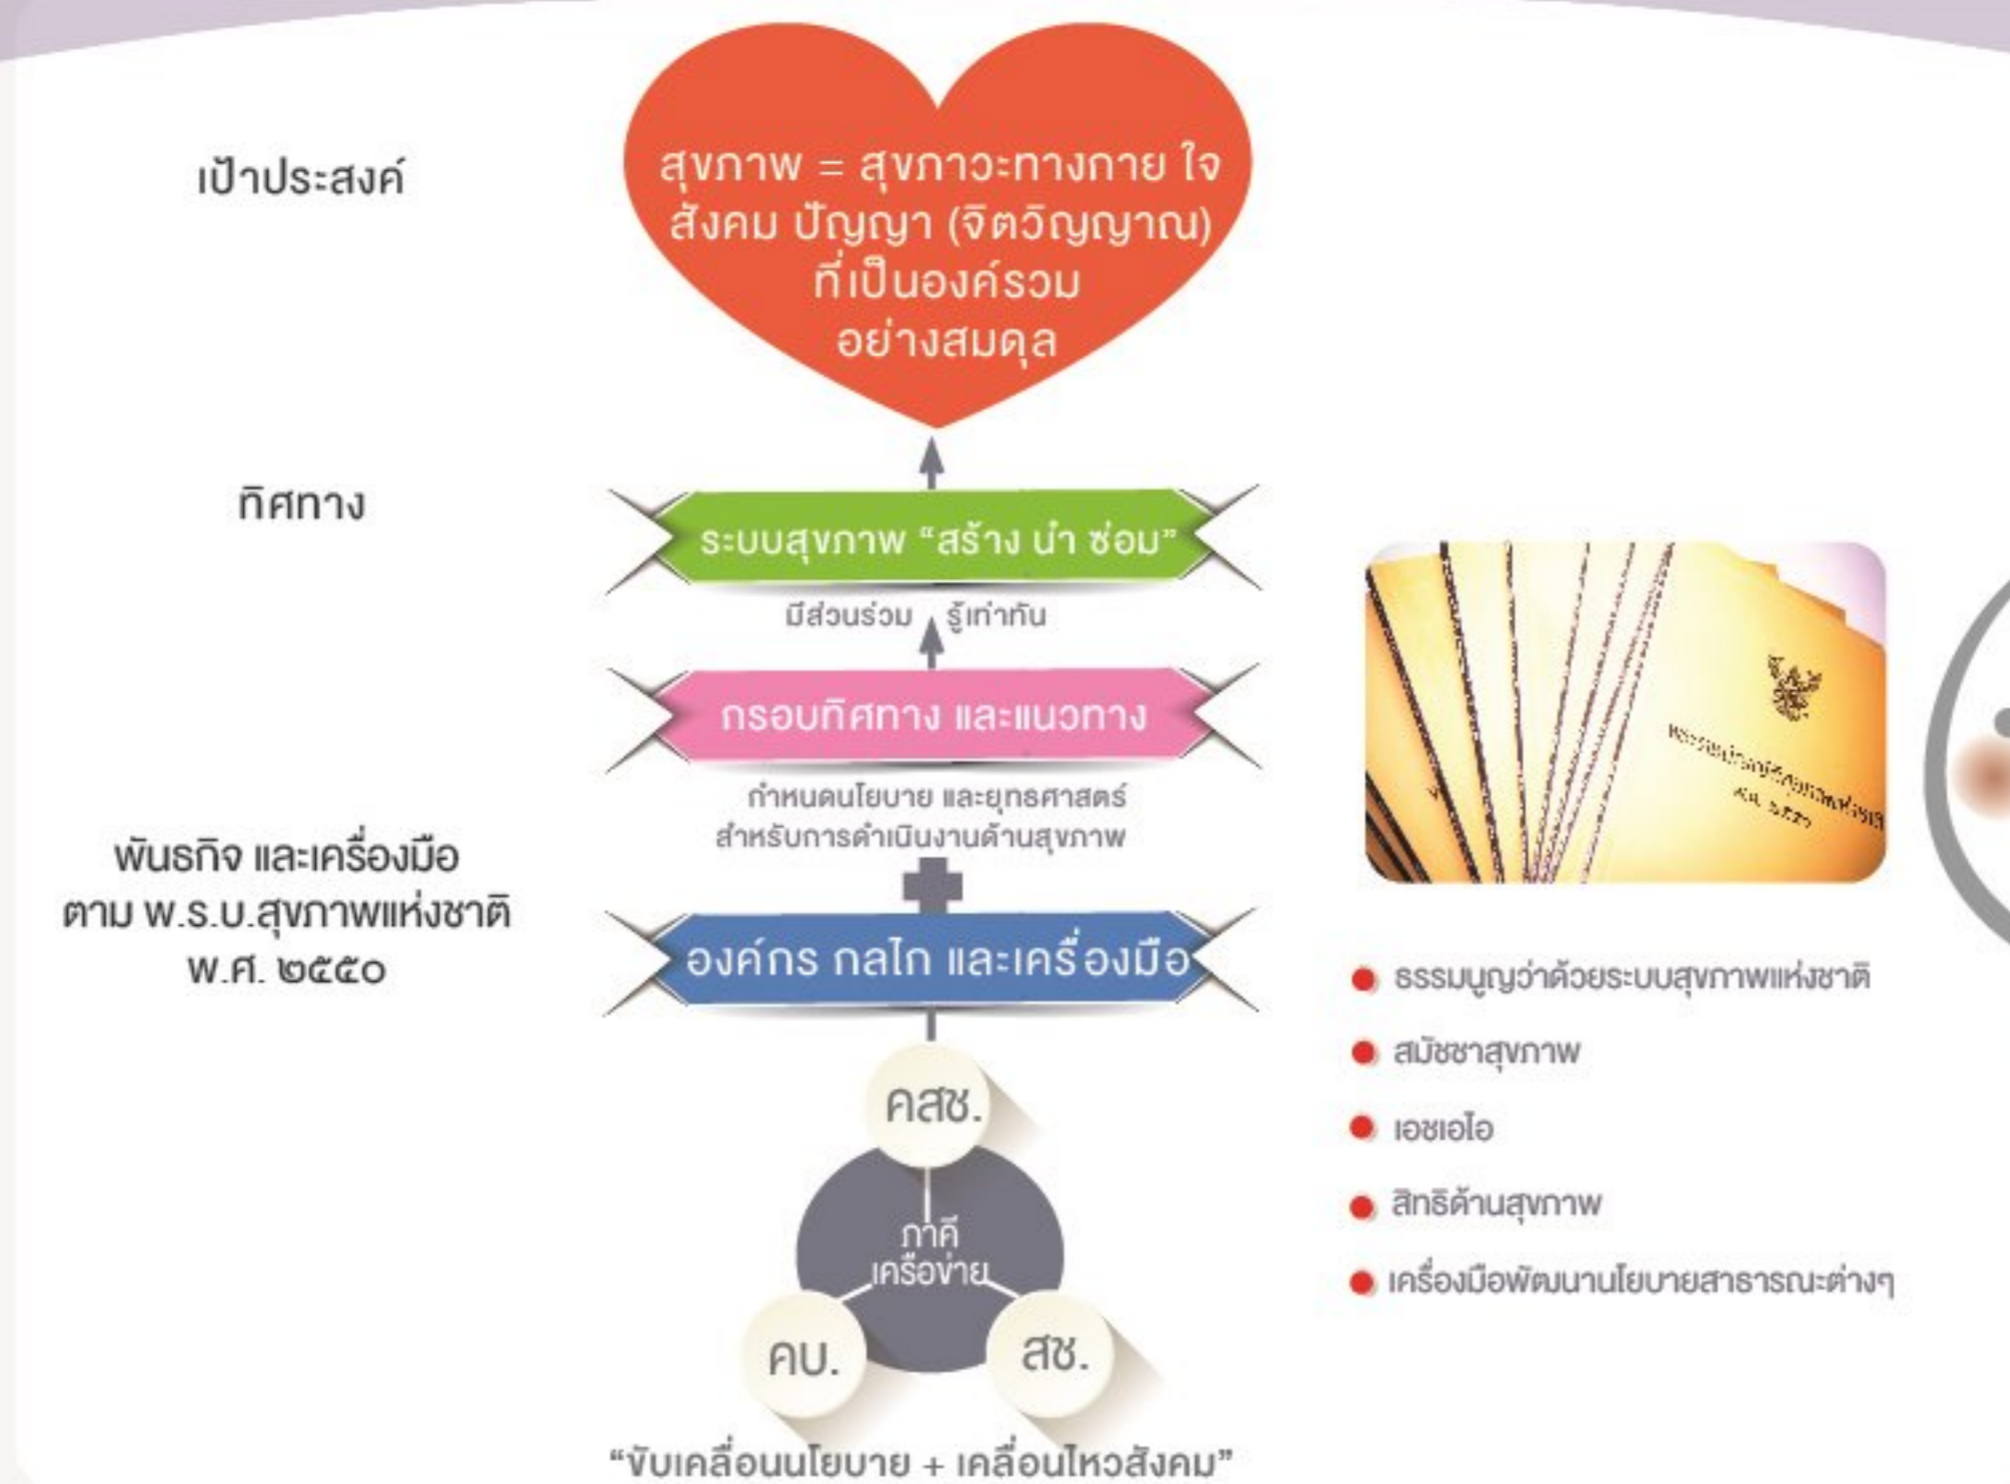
เป้าประสงค์

สุขภาพ = สุขภาวะทางกาย ใจ สังคม ปัญญา (จิตวิญญาณ) ที่เป็นองค์รวม อย่างสมดุล

ทิศทาง

ระบบสุขภาพ "สร้าง นำ ซ่อม"

มีส่วนร่วม รู้เท่าทัน

กรอบทิศทาง และแนวทาง

กำหนดนโยบาย และยุทธศาสตร์ สำหรับการดำเนินงานด้านสุขภาพ

พันธกิจ และเครื่องมือ ตาม พ.ร.บ.สุขภาพแห่งชาติ พ.ศ. ๒๕๕๐

องค์กร กลไก และเครื่องมือ

คสช.

ภาคี เครือข่าย

คบ.

สช.

"ขับเคลื่อนนโยบาย + เคลื่อนไหวสังคม"

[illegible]

● ธรรมนูญว่าด้วยระบบสุขภาพแห่งชาติ
● สมัชชาสุขภาพ
● เอชเอไอ
● สิทธิด้านสุขภาพ
● เครื่องมือพัฒนานโยบายสาธารณะต่างๆ